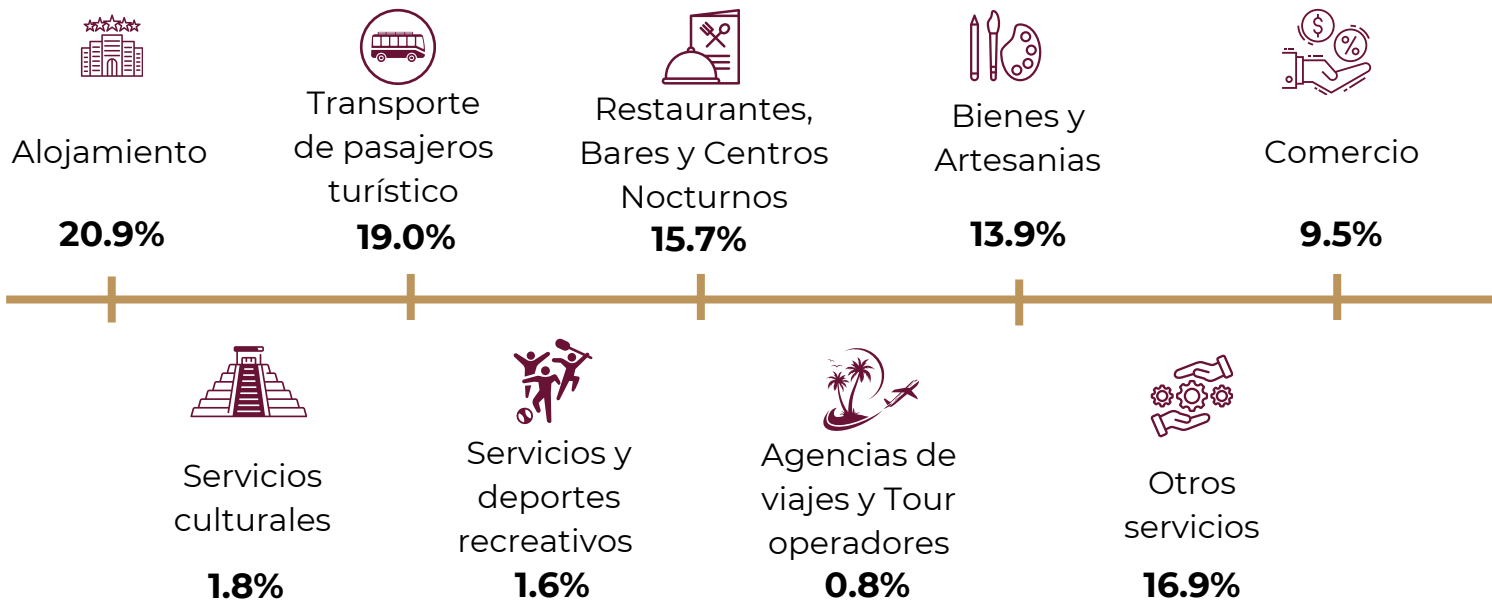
Alojamiento

20.9%

Transporte de pasajeros turístico

19.0%

Restaurantes, Bares y Centros Nocturnos

15.7%

Bienes y Artesanias

13.9%

Comercio

9.5%

Servicios culturales

1.8%

Servicios y deportes recreativos

1.6%

Agencias de viajes y Tour operadores

0.8%

Otros servicios

16.9%